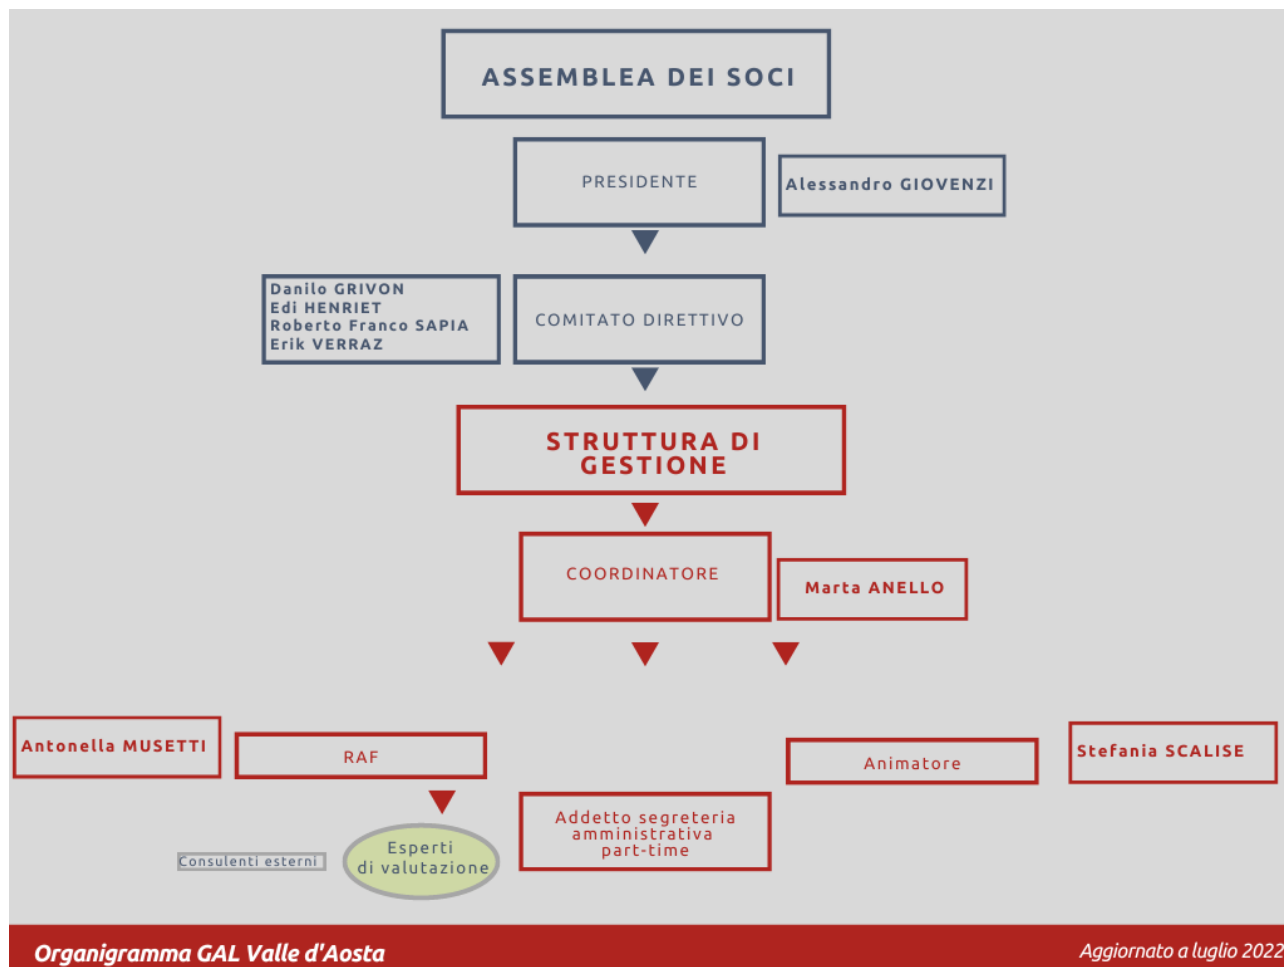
ASSEMBLEA DEI SOCI

PRESIDENTE

Alessandro GIOVENZI

Danilo GRIVON
Edi HENRIET
Roberto Franco SAPIA
Erik VERRAZ

COMITATO DIRETTIVO

STRUTTURA DI GESTIONE

COORDINATORE

Marta ANELLO

Antonella MUSETTI

RAF

Animatore

Stefania SCALISE

Consulenti esterni

Esperti di valutazione

Addetto segreteria amministrativa part-time

Organigramma GAL Valle d'Aosta

Aggiornato a luglio 2022